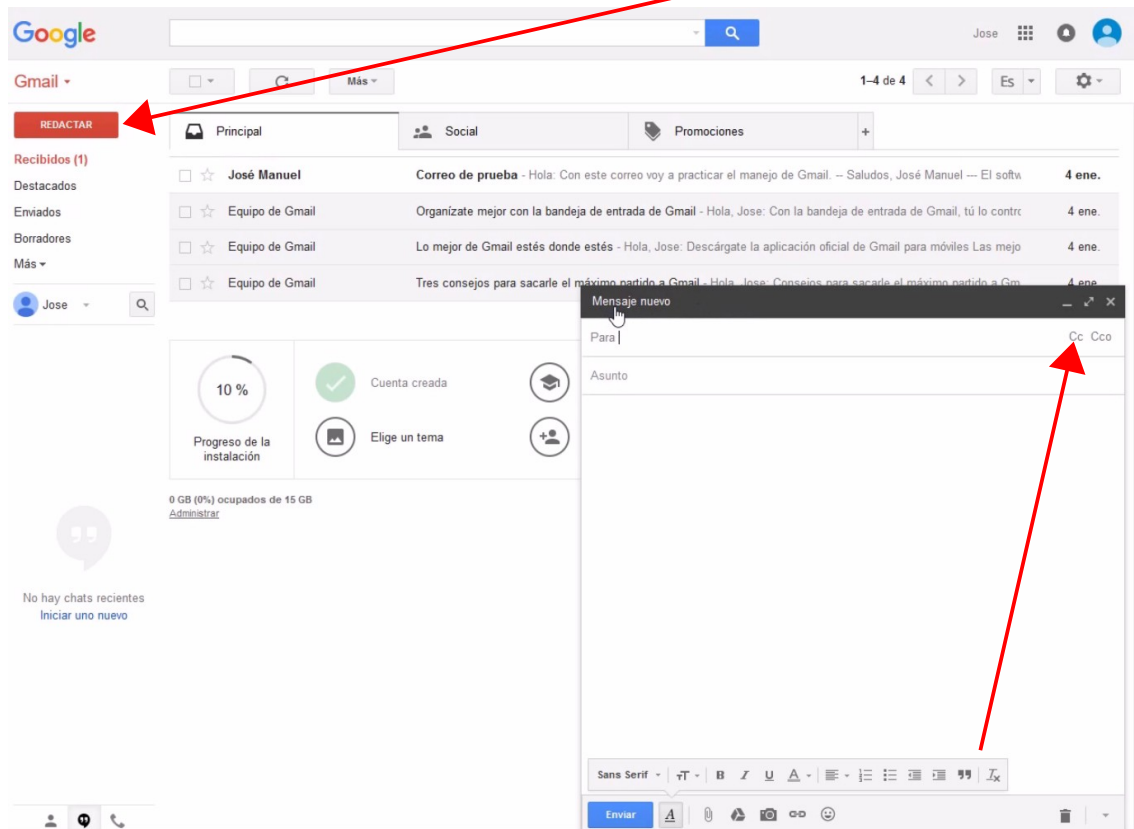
Google

Jose

Gmail ▾

Más ▾

1–4 de 4

Es

REDACTAR

Principal

Social

Promociones

+

Recibidos (1)

Destacados

Enviados

Borradores

Más ▾

Jose

José Manuel

Correo de prueba - Hola: Con este correo voy a practicar el manejo de Gmail. -- Saludos, José Manuel --- El softw

4 ene.

Equipo de Gmail

Organízate mejor con la bandeja de entrada de Gmail - Hola, Jose: Con la bandeja de entrada de Gmail, tú lo contrc

4 ene.

Equipo de Gmail

Lo mejor de Gmail estés donde estés - Hola, Jose: Descárgate la aplicación oficial de Gmail para móviles Las mejo

4 ene.

Equipo de Gmail

Tres consejos para sacarle el máximo partido a Gmail - Hola, Jose: Consejos para sacarle el máximo partido a Gm

4 ene.

10 %

Progreso de la instalación

Cuenta creada

Elige un tema

0 GB (0%) ocupados de 15 GB

Administrar

No hay chats recientes

Iniciar uno nuevo

Mensaje nuevo

Para

Cc Cco

Asunto

Sans Serif

Enviar